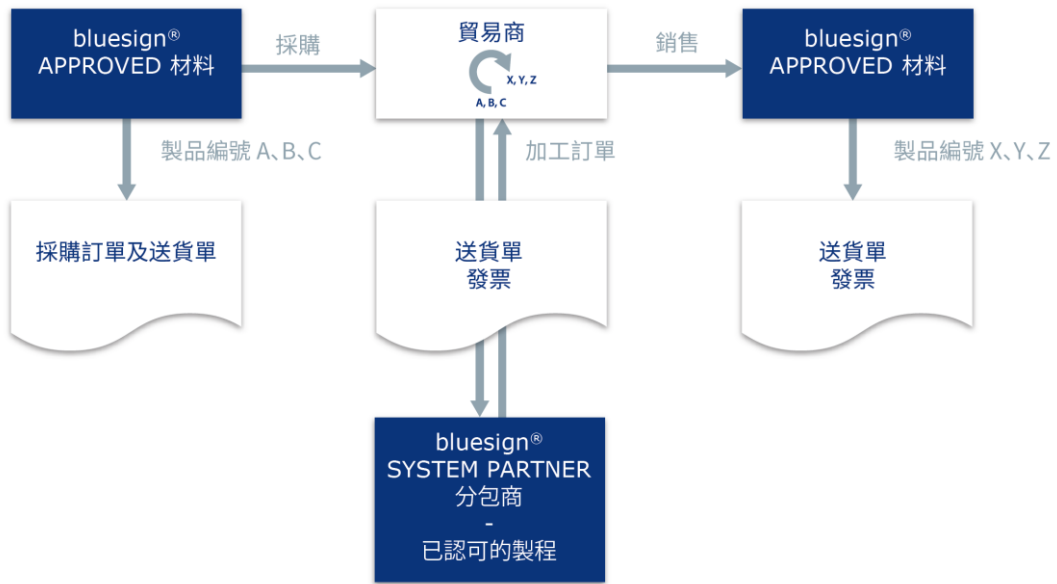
bluesign®
APPROVED 材料

採購

貿易商

X, Y, Z

A, B, C

銷售

bluesign®
APPROVED 材料

製品編號 A、B、C

加工訂單

製品編號 X、Y、Z

採購訂單及送貨單

送貨單
發票

送貨單
發票

bluesign®
SYSTEM PARTNER
分包商
-
已認可的製程